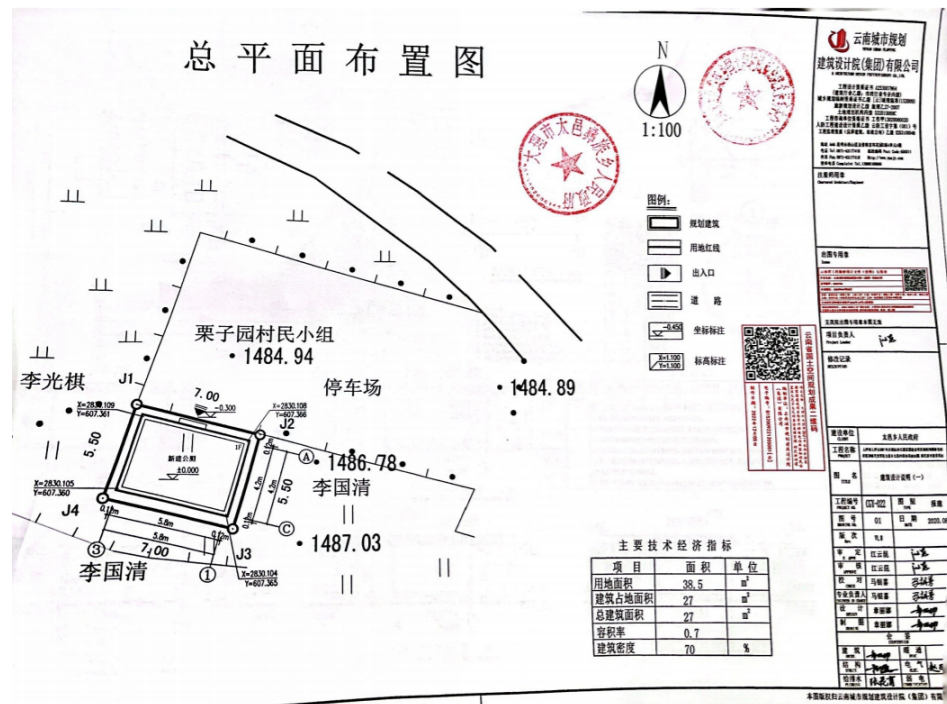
总平面布置图

N
1:100

大姚县太平镇桂花乡人民政府

图例:
规划建筑
用地红线
出入口
道 路
坐标标注
标高标注

栗子园村民小组
1484.94
停车场
1484.89
李光棋
J1
7.00
-0.300
X=2830.109
Y=607.361
X=2830.108
Y=607.366
J2
新建公厕
±0.000
5.50
X=2830.105
Y=607.360
J4
5.8m
4.2m
5.50
A
1486.78
李国清
C
J3
7.00
3
1
X=2830.104
Y=607.365
1487.03
李国清

主要技术经济指标

| 项 目 | 面 积 | 单 位 |
|---|---|---|
| 用地面积 | 38.5 | $m^2$ |
| 建筑占地面积 | 27 | $m^2$ |
| 总建筑面积 | 27 | $m^2$ |
| 容积率 | 0.7 | |
| 建筑密度 | 70 | % |

云南城市规划建筑设计院(集团)有限公司

云南省国土空间规划设计

项目负责人
修改记录
太姚乡人民政府
建筑设计说明(一)
工程编号 CSX-022
图号
版次 01
日期 2022.0
审定 江云民
审核 江云民
校对 马根泰
专业负责人 马根泰
设计 李丽丽
制图 李丽丽

本图版权归云南城市规划建筑设计院(集团)有限